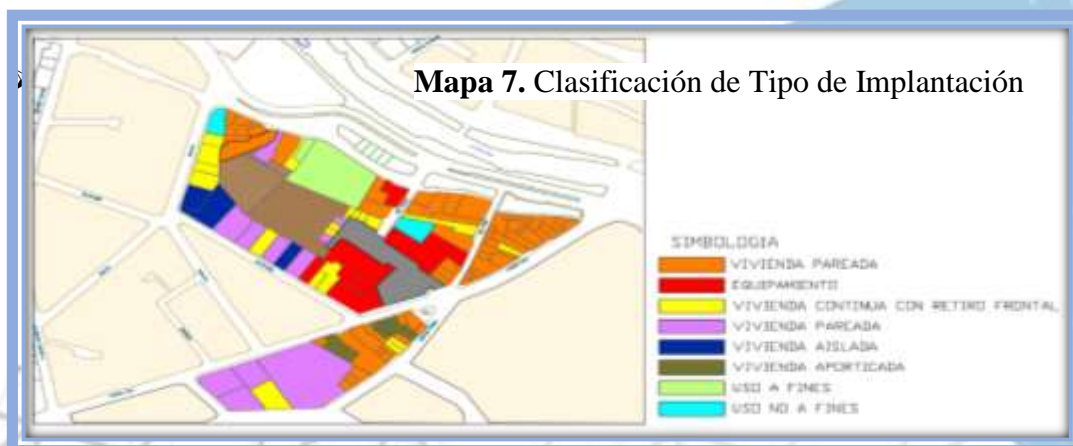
**Mapa 7.** Clasificación de Tipo de Implantación

SIMBOLOGIA
VIVIENDA PAREADA
EQUIPAMIENTO
VIVIENDA CONTINUA CON RETIRO FRONTAL
VIVIENDA PARCADA
VIVIENDA AISLADA
VIVIENDA APORTICADA
USO A FINES
USO NO A FINES